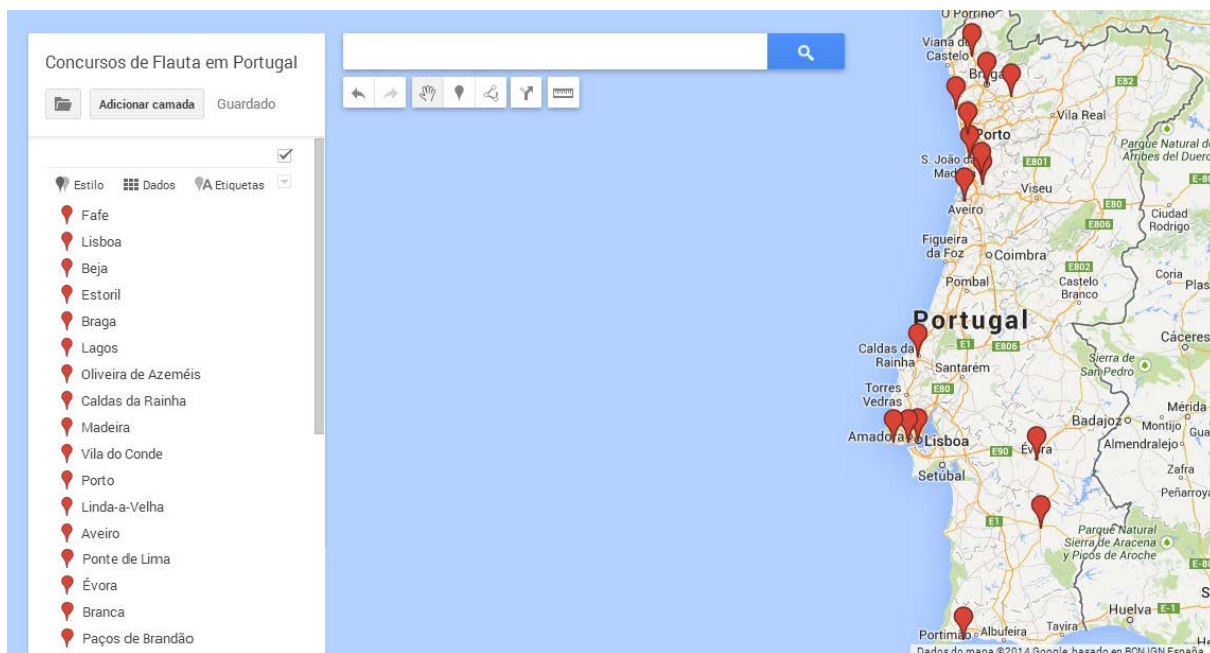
Concursos de Flauta em Portugal

Adicionar camada Guardado

Estilo Dados Etiquetas

Fafe
Lisboa
Beja
Estoril
Braga
Lagos
Oliveira de Azeméis
Caldas da Rainha
Madeira
Vila do Conde
Porto
Linda-a-Velha
Aveiro
Ponte de Lima
Évora
Branca
Paços de Brandão

O Porriño
Viana do Castelo
Braga
E82
Vila Real
Porto
Parque Natural do Arribes del Duero
S. João da Madeira
E801
Viseu
Aveiro
E80
E806
Ciudad Rodrigo
Figueira da Foz
Coimbra
E802
Coria
Plas
Pombal
Castelo Branco
Portugal
Cáceres
Caldas da Rainha
E1
E806
Santarém
Sierra de San Pedro
Torres Vedras
E80
Mérida
Amadora
Lisboa
Badajoz
Montijo
Almendralejo
E90
Évora
Zafra
Setúbal
Peñarroya
E1
Parque Natural Sierra de Aracena y Picos de Aroche
Huelva
Portimão
Albufeira
Tavira
Dados do mapa ©2014 Google, basado en BCN IGN España